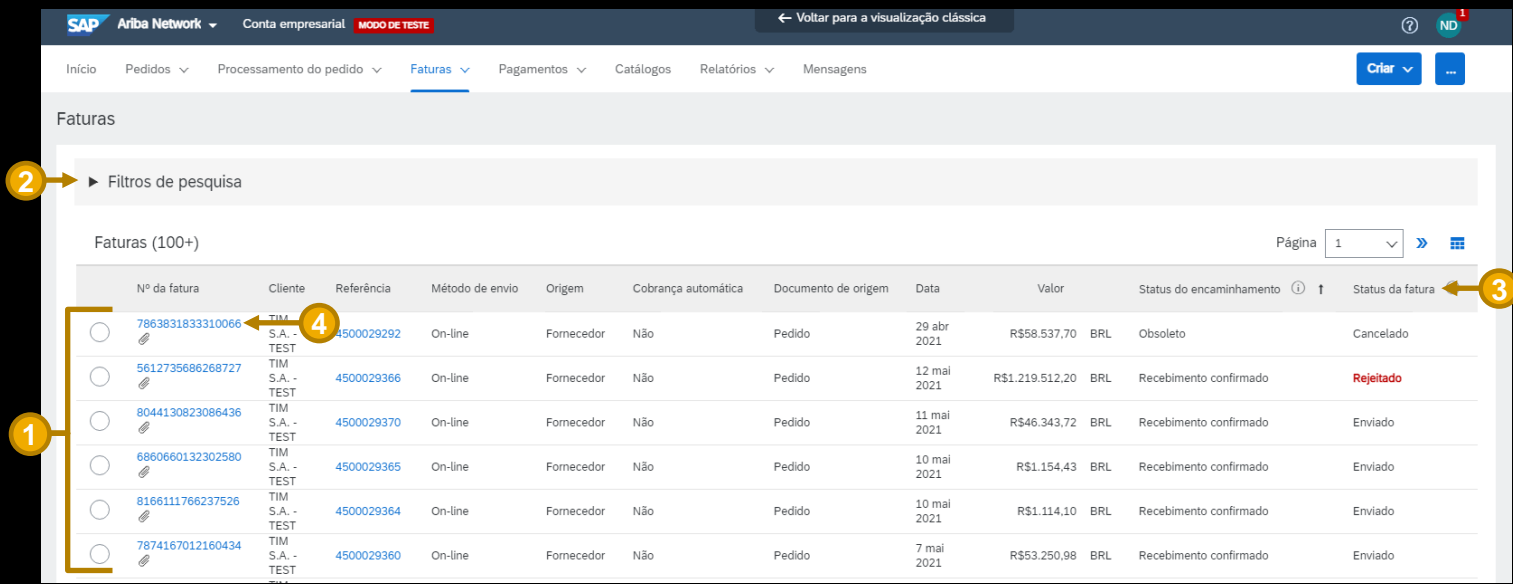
SAP Ariba Network Conta empresarial MODO DE TESTE

← Voltar para a visualização clássica

? ND 1

Início Pedidos Processamento do pedido Faturas Pagamentos Catálogos Relatórios Mensagens

Criar ...

Faturas

2 ▶ Filtros de pesquisa

Faturas (100+)

Página 1

3 4 1

| | Nº da fatura | Cliente | Referência | Método de envio | Origem | Cobrança automática | Documento de origem | Data | Valor | | Status do encaminhamento | Status da fatura |
|---|---|---|---|---|---|---|---|---|---|---|---|---|
| | 7863831833310066 | TIM S.A. - TEST | 4500029292 | On-line | Fornecedor | Não | Pedido | 29 abr 2021 | R$58.537,70 | BRL | Obsoleto | Cancelado |
| | 5612735686268727 | TIM S.A. - TEST | 4500029366 | On-line | Fornecedor | Não | Pedido | 12 mai 2021 | R$1.219.512,20 | BRL | Recebimento confirmado | Rejeitado |
| | 8044130823086436 | TIM S.A. - TEST | 4500029370 | On-line | Fornecedor | Não | Pedido | 11 mai 2021 | R$46.343,72 | BRL | Recebimento confirmado | Enviado |
| | 6860660132302580 | TIM S.A. - TEST | 4500029365 | On-line | Fornecedor | Não | Pedido | 10 mai 2021 | R$1.154,43 | BRL | Recebimento confirmado | Enviado |
| | 8166111766237526 | TIM S.A. - TEST | 4500029364 | On-line | Fornecedor | Não | Pedido | 10 mai 2021 | R$1.114,10 | BRL | Recebimento confirmado | Enviado |
| | 7874167012160434 | TIM S.A. - TEST | 4500029360 | On-line | Fornecedor | Não | Pedido | 7 mai 2021 | R$53.250,98 | BRL | Recebimento confirmado | Enviado |